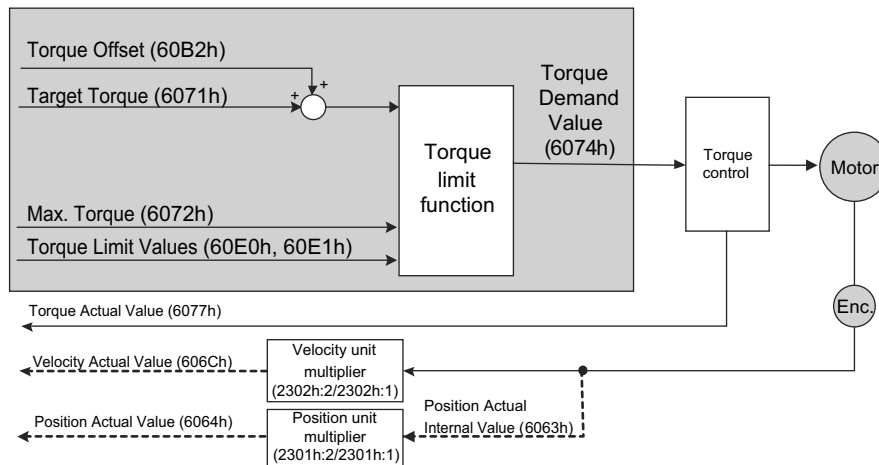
Torque Offset (60B2h)

Target Torque (6071h)

+

+

Torque Demand Value (6074h)

Torque limit function

Max. Torque (6072h)

Torque Limit Values (60E0h, 60E1h)

Torque control

Motor

Enc.

Torque Actual Value (6077h)

Velocity Actual Value (606Ch)

Velocity unit multiplier (2302h:2/2302h:1)

Position Actual Value (6064h)

Position unit multiplier (2301h:2/2301h:1)

Position Actual Internal Value (6063h)